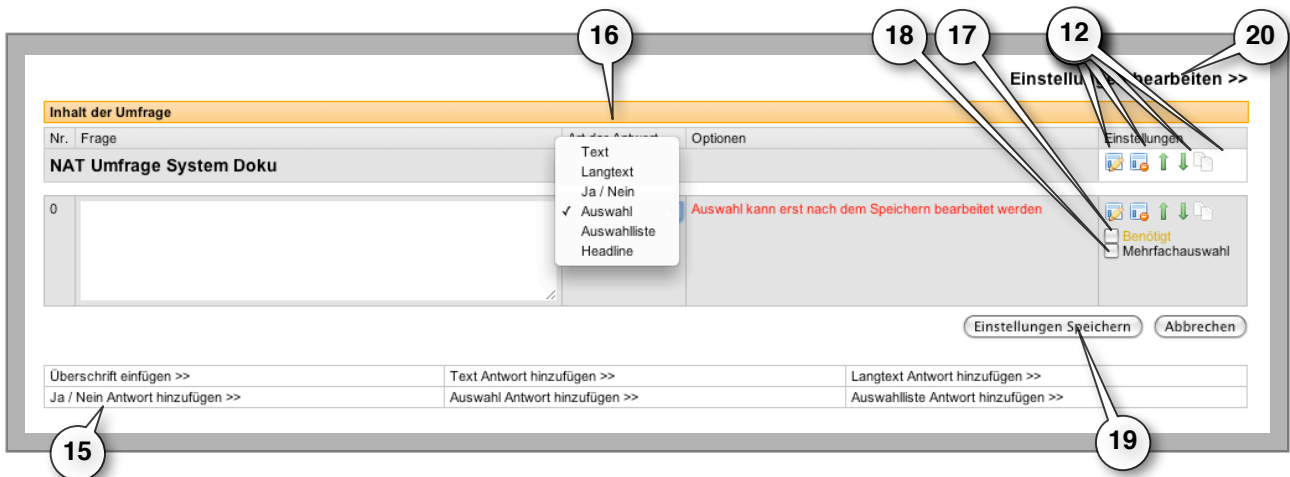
16

18

17

12

20

Einstellung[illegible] bearbeiten >>

Inhalt der Umfrage

| Nr. | Frage | Art der Antwort | Optionen | Einstellungen |
|---|---|---|---|---|
| | NAT Umfrage System Doku | | | |
| 0 | | | Auswahl kann erst nach dem Speichern bearbeitet werden | Benötigt Mehrfachauswahl |

Text
Langtext
Ja / Nein
✓ Auswahl
Auswahlliste
Headline

Einstellungen Speichern
Abbrechen

| Überschrift einfügen >> | Text Antwort hinzufügen >> | Langtext Antwort hinzufügen >> |
|---|---|---|
| Ja / Nein Antwort hinzufügen >> | Auswahl Antwort hinzufügen >> | Auswahlliste Antwort hinzufügen >> |

15

19